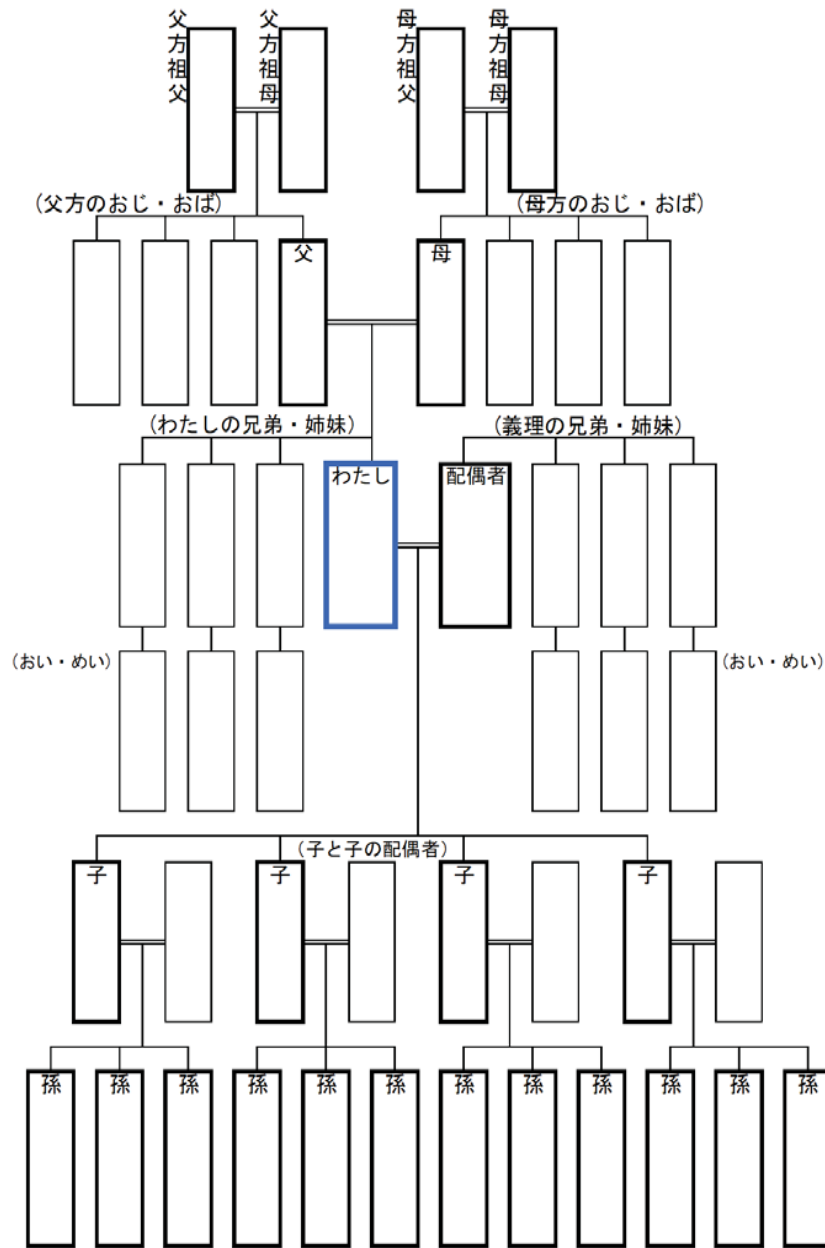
父方祖父
父方祖母
母方祖父
母方祖母

(父方のおじ・おば)
(母方のおじ・おば)

父
母

(わたしの兄弟・姉妹)
(義理の兄弟・姉妹)

わたし
配偶者

(おい・めい)
(おい・めい)

(子と子の配偶者)

子
子
子
子

孫 孫 孫 孫 孫 孫 孫 孫 孫 孫 孫 孫